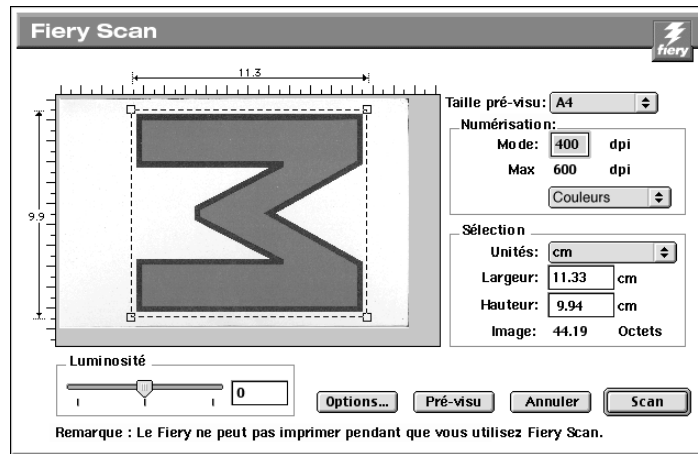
Fiery Scan

fiery

11.3

9.9

Taille pré-visu: A4

Numérisation:

Mode: 400 dpi

Max 600 dpi

Couleurs

Sélection

Unités: cm

Largeur: 11.33 cm

Hauteur: 9.94 cm

Image: 44.19 Octets

Luminosité

0

Options...

Pré-visu

Annuler

Scan

Remarque : Le Fiery ne peut pas imprimer pendant que vous utilisez Fiery Scan.